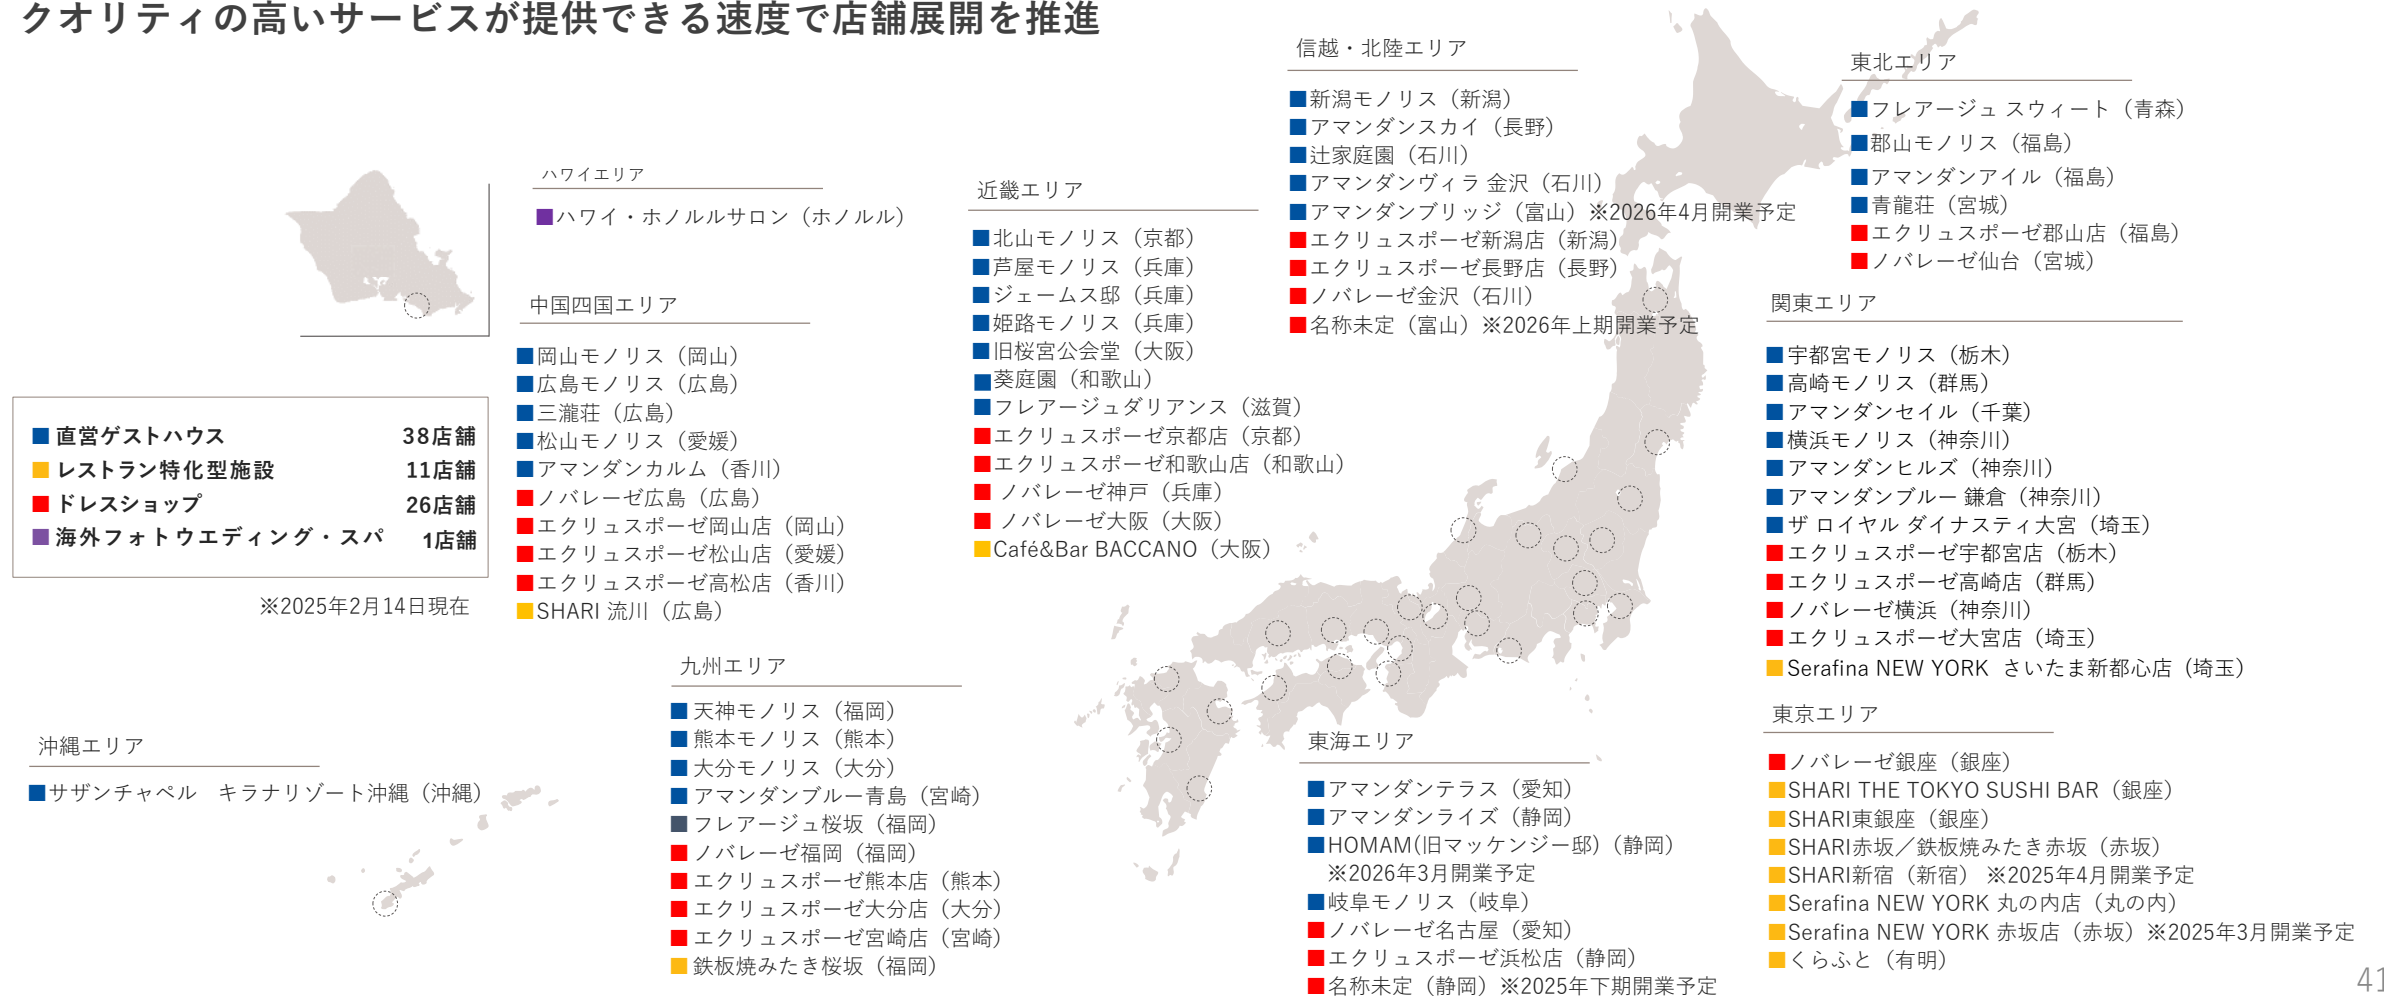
クオリティの高いサービスが提供できる速度で店舗展開を推進

ハワイエリア
■ハワイ・ホノルルサロン（ホノルル）

■直営ゲストハウス 38店舗
■レストラン特化型施設 11店舗
■ドレスショップ 26店舗
■海外フォトウエディング・スパ 1店舗

※2025年2月14日現在

中国四国エリア
■岡山モノリス（岡山）
■広島モノリス（広島）
■三瀧荘（広島）
■松山モノリス（愛媛）
■アマンダンカルム（香川）
■ノバレーゼ広島（広島）
■エクリュスポーゼ岡山店（岡山）
■エクリュスポーゼ松山店（愛媛）
■エクリュスポーゼ高松店（香川）
■SHARI 流川（広島）

近畿エリア
■北山モノリス（京都）
■芦屋モノリス（兵庫）
■ジェームス邸（兵庫）
■姫路モノリス（兵庫）
■旧桜宮公会堂（大阪）
■葵庭園（和歌山）
■フレアージュダリアンス（滋賀）
■エクリュスポーゼ京都店（京都）
■エクリュスポーゼ和歌山店（和歌山）
■ ノバレーゼ神戸（兵庫）
■ ノバレーゼ大阪（大阪）
■Café&Bar BACCANO（大阪）

信越・北陸エリア
■新潟モノリス（新潟）
■アマンダンスカイ（長野）
■辻家庭園（石川）
■アマンダンヴィラ 金沢（石川）
■アマンダンブリッジ（富山）※2026年4月開業予定
■エクリュスポーゼ新潟店（新潟）
■エクリュスポーゼ長野店（長野）
■ノバレーゼ金沢（石川）
■名称未定（富山）※2026年上期開業予定

東北エリア
■フレアージュ スウィート（青森）
■郡山モノリス（福島）
■アマンダンアイル（福島）
■青龍荘（宮城）
■エクリュスポーゼ郡山店（福島）
■ノバレーゼ仙台（宮城）

関東エリア
■宇都宮モノリス（栃木）
■高崎モノリス（群馬）
■アマンダンセイル（千葉）
■横浜モノリス（神奈川）
■アマンダンヒルズ（神奈川）
■アマンダンブルー 鎌倉（神奈川）
■ザ ロイヤル ダイナスティ大宮（埼玉）
■エクリュスポーゼ宇都宮店（栃木）
■エクリュスポーゼ高崎店（群馬）
■ノバレーゼ横浜（神奈川）
■エクリュスポーゼ大宮店（埼玉）
■Serafina NEW YORK さいたま新都心店（埼玉）

九州エリア
■天神モノリス（福岡）
■熊本モノリス（熊本）
■大分モノリス（大分）
■アマンダンブルー青島（宮崎）
■フレアージュ桜坂（福岡）
■ノバレーゼ福岡（福岡）
■エクリュスポーゼ熊本店（熊本）
■エクリュスポーゼ大分店（大分）
■エクリュスポーゼ宮崎店（宮崎）
■鉄板焼みたき桜坂（福岡）

沖縄エリア
■サザンチャペル キラナリゾート沖縄（沖縄）

東海エリア
■アマンダンテラス（愛知）
■アマンダンライズ（静岡）
■HOMAM(旧マッケンジー邸)（静岡）
※2026年3月開業予定
■岐阜モノリス（岐阜）
■ノバレーゼ名古屋（愛知）
■エクリュスポーゼ浜松店（静岡）
■名称未定（静岡）※2025年下期開業予定

東京エリア
■ノバレーゼ銀座（銀座）
■SHARI THE TOKYO SUSHI BAR（銀座）
■SHARI東銀座（銀座）
■SHARI赤坂／鉄板焼みたき赤坂（赤坂）
■SHARI新宿（新宿） ※2025年4月開業予定
■Serafina NEW YORK 丸の内店（丸の内）
■Serafina NEW YORK 赤坂店（赤坂）※2025年3月開業予定
■くらふと（有明）

41